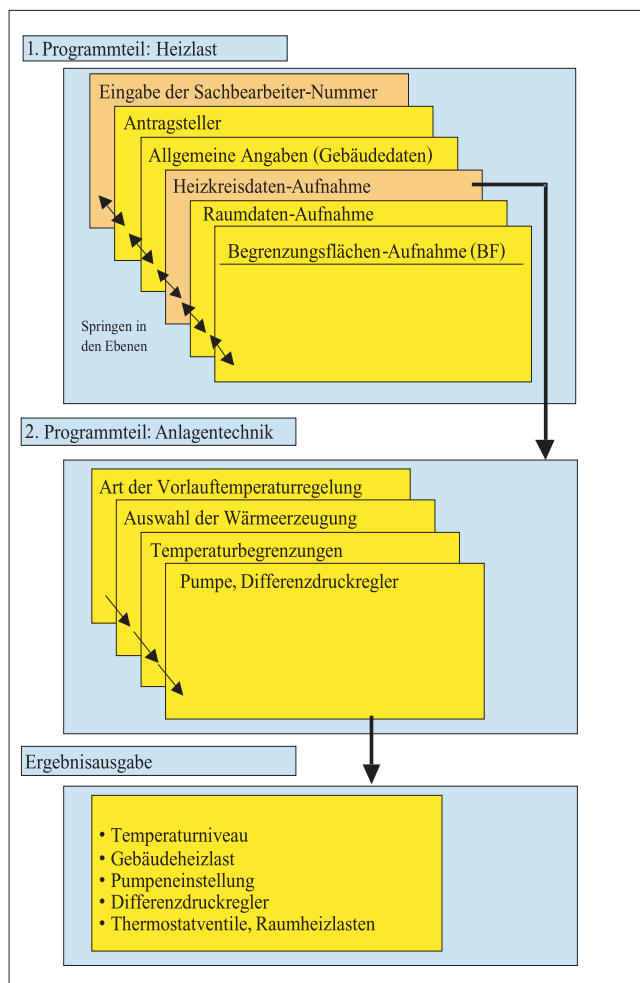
1. Programmteil: Heizlast

Eingabe der Sachbearbeiter-Nummer

Antragsteller

Allgemeine Angaben (Gebäudedaten)

Heizkreisdaten-Aufnahme

Raumdaten-Aufnahme

Begrenzungsflächen-Aufnahme (BF)

Springen in den Ebenen

2. Programmteil: Anlagentechnik

Art der Vorlauftemperaturregelung

Auswahl der Wärmeerzeugung

Temperaturbegrenzungen

Pumpe, Differenzdruckregler

Ergebnisausgabe

• Temperaturniveau
• Gebäudeheizlast
• Pumpeneinstellung
• Differenzdruckregler
• Thermostatventile, Raumheizlasten